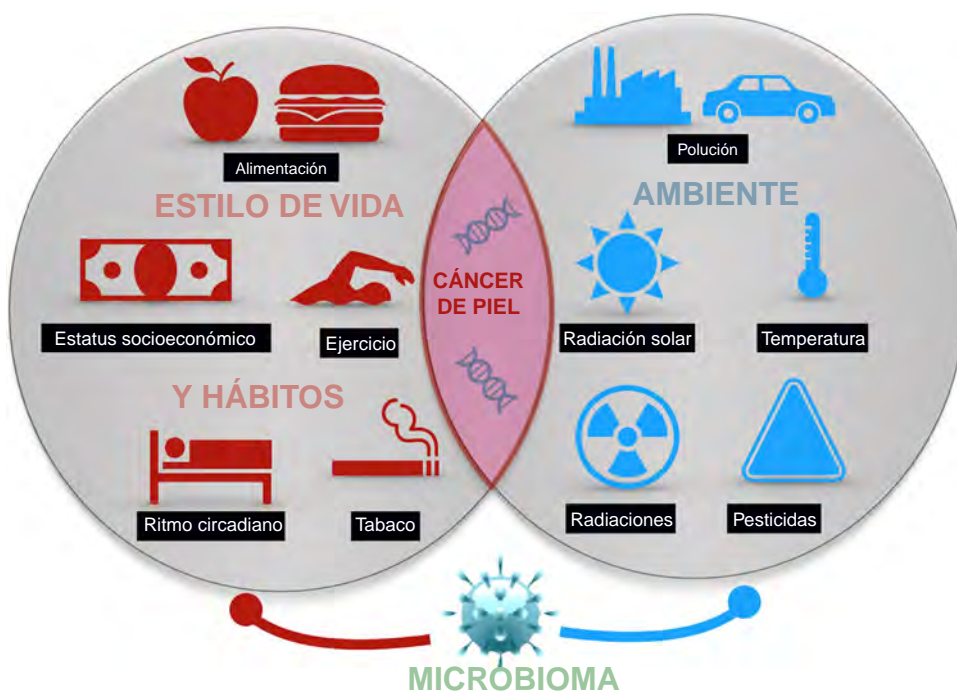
Alimentación

ESTILO DE VIDA

Estatus socioeconómico

Ejercicio

Y HÁBITOS

Ritmo circadiano

Tabaco

CÁNCER DE PIEL

Polución

AMBIENTE

Radiación solar

Temperatura

Radiaciones

Pesticidas

MICROBIOMA